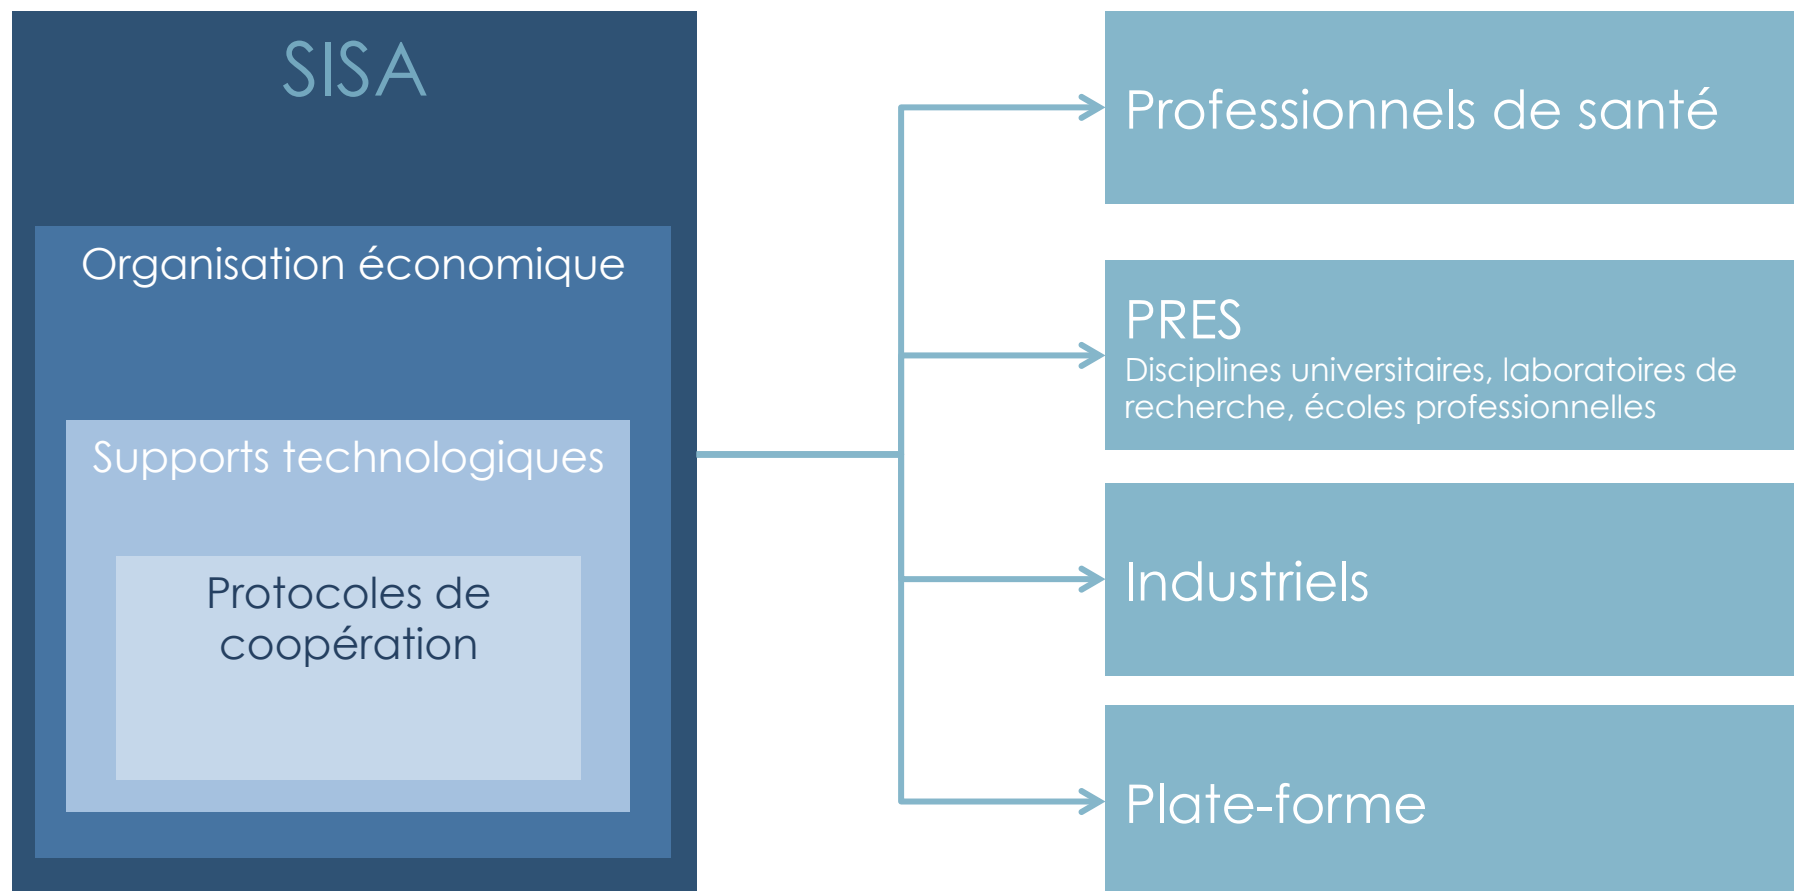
SISA

Organisation économique

Supports technologiques

Protocoles de coopération

Professionnels de santé

PRES
Disciplines universitaires, laboratoires de recherche, écoles professionnelles

Industriels

Plate-forme